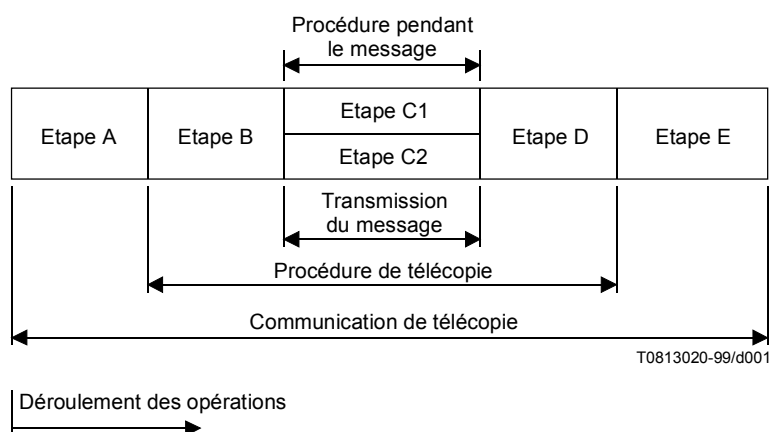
Procédure pendant le message

Etape A

Etape B

Etape C1

Etape C2

Etape D

Etape E

Transmission du message

Procédure de télécopie

Communication de télécopie

T0813020-99/d001

Déroulement des opérations